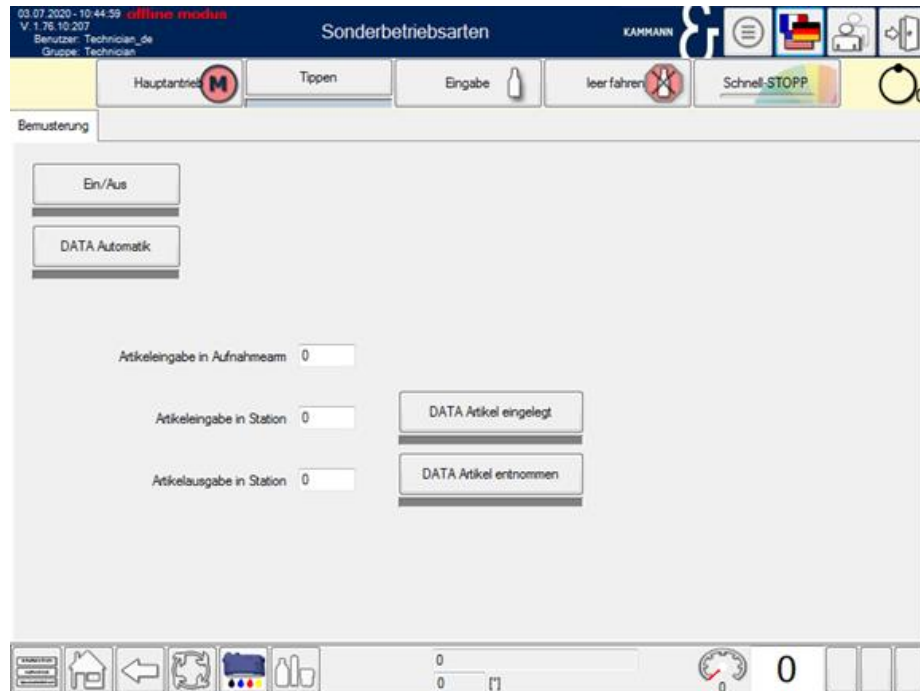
03.07.2020 - 10:44:59 offline modus
V: 1.76.10.207
Benutzer: Technician_de
Gruppe: Technician

Sonderbetriebsarten

KAMMANN

Hauptantrieb M

Tippen

Eingabe

leer fahren

Schnell-STOPP

Bemusterung

Ein/Aus

DATA Automatik

Artikeleingabe in Aufnahmearm 0

Artikeleingabe in Station 0

DATA Artikel eingelegt

Artikelausgabe in Station 0

DATA Artikel entnommen

0

0 [']

0

0